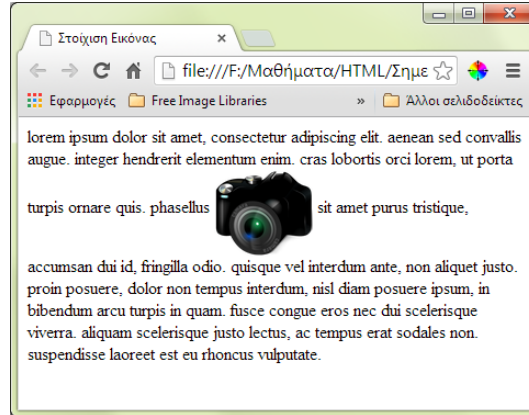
Στοίχιση Εικόνας ×

file:///F:/Μαθήματα/HTML/Σημε

Εφαρμογές Free Image Libraries » Άλλοι σελιδοδείκτες

lorem ipsum dolor sit amet, consectetur adipiscing elit. aenean sed convallis augue. integer hendrerit elementum enim. cras lobortis orci lorem, ut porta turpis ornare quis. phasellus sit amet purus tristique, accumsan dui id, fringilla odio. quisque vel interdum ante, non aliquet justo. proin posuere, dolor non tempus interdum, nisl diam posuere ipsum, in bibendum arcu turpis in quam. fusce congue eros nec dui scelerisque viverra. aliquam scelerisque justo lectus, ac tempus erat sodales non. suspendisse laoreet est eu rhoncus vulputate.